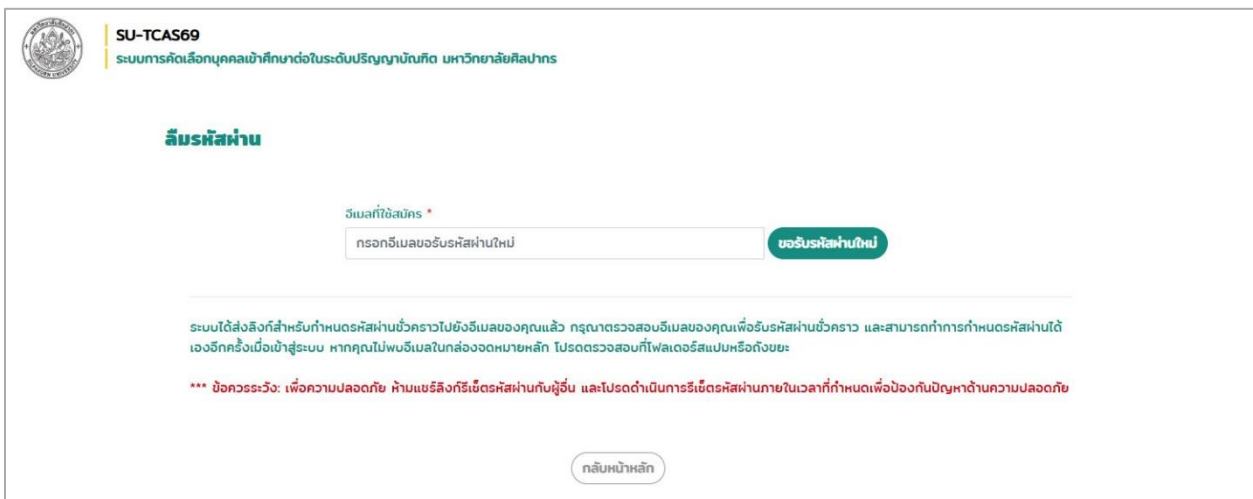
SU-TCAS69
ระบบการคัดเลือกบุคคลเข้าศึกษาต่อในระดับปริญญาบัณฑิต มหาวิทยาลัยศิลปากร

ลืมรหัสผ่าน

อีเมลที่ใช้สมัคร *

กรอกอีเมลขอรับรหัสผ่านใหม่

ขอรับรหัสผ่านใหม่

ระบบได้ส่งลิงก์สำหรับกำหนดรหัสผ่านชั่วคราวไปยังอีเมลของคุณแล้ว กรุณาตรวจสอบอีเมลของคุณเพื่อรับรหัสผ่านชั่วคราว และสามารถทำการกำหนดรหัสผ่านได้เองอีกครั้งเมื่อเข้าสู่ระบบ หากคุณไม่พบอีเมลในกล่องจดหมายหลัก โปรดตรวจสอบที่โฟลเดอร์สแปมหรือถังขยะ

*** ข้อควรระวัง: เพื่อความปลอดภัย ห้ามแชร์ลิงก์รีเซ็ตรหัสผ่านกับผู้อื่น และโปรดดำเนินการรีเซ็ตรหัสผ่านภายในเวลาที่กำหนดเพื่อป้องกันปัญหาด้านความปลอดภัย

กลับหน้าหลัก